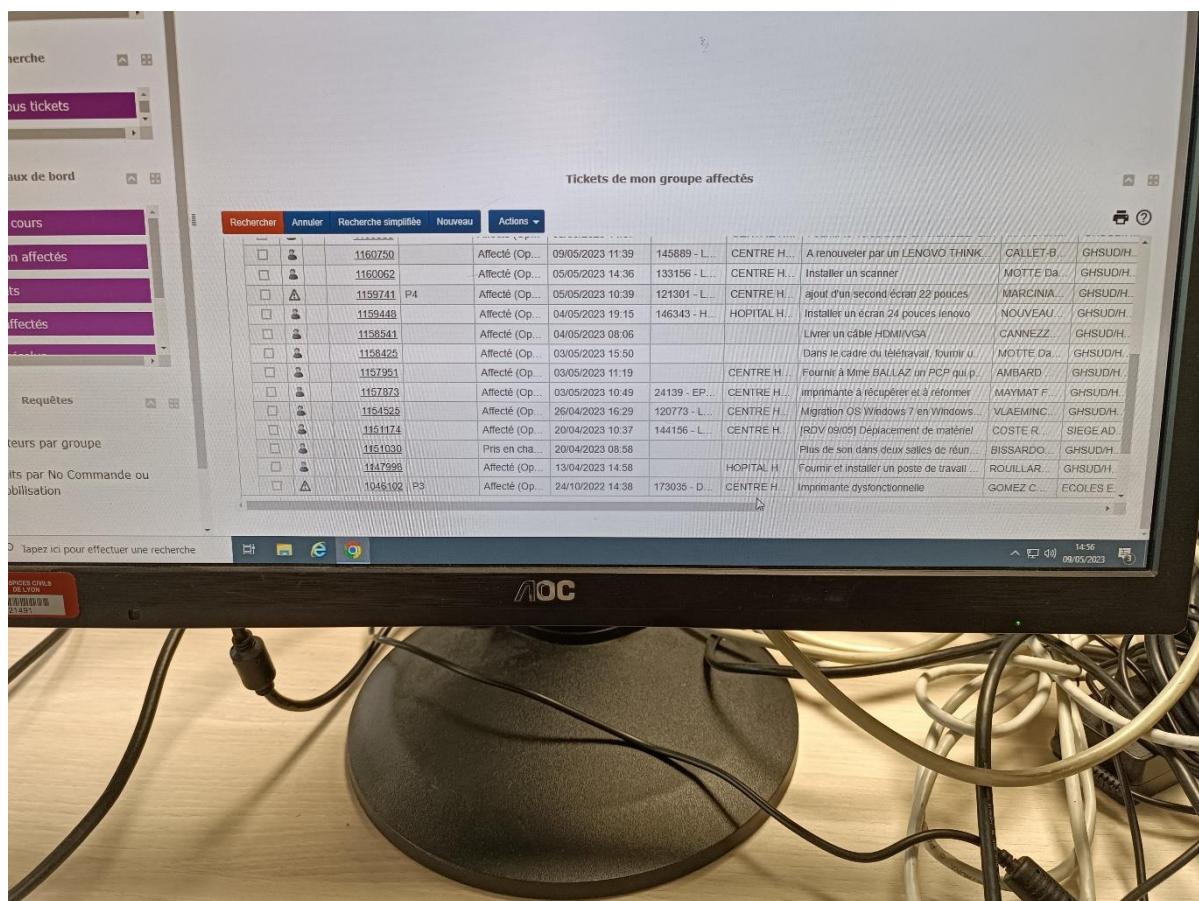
herche

ous tickets

aux de bord

cours

n affectés

ts

ffectés

Requêtes

teurs par groupe

its par No Commande ou bilisation

Tickets de mon groupe affectés

Rechercher Annuler Recherche simplifiée Nouveau Actions

| | | | | | | | | | |
|---|---|---|---|---|---|---|---|---|---|
| | | 1160750 | | Affecté (Op... | 09/05/2023 11:39 | 145889 - L... | CENTRE H... | A renouveler par un LENOVO THINK... | CALLET-B... | GHSUD/H... |
| | | 1160062 | | Affecté (Op... | 05/05/2023 14:36 | 133156 - L... | CENTRE H... | Installer un scanner | MOTTE Da... | GHSUD/H... |
| | | 1159741 | P4 | Affecté (Op... | 05/05/2023 10:39 | 121301 - L... | CENTRE H... | ajout d'un second écran 22 pouces | MARCINIA... | GHSUD/H... |
| | | 1159448 | | Affecté (Op... | 04/05/2023 19:15 | 146343 - H... | HOPITAL H... | Installer un écran 24 pouces lenovo | NOUVEAU... | GHSUD/H... |
| | | 1158541 | | Affecté (Op... | 04/05/2023 08:06 | | | Livrer un câble HDMI/VGA | CANNEZZ... | GHSUD/H... |
| | | 1158425 | | Affecté (Op... | 03/05/2023 15:50 | | | Dans le cadre du télétravail, fournir u... | MOTTE Da... | GHSUD/H... |
| | | 1157951 | | Affecté (Op... | 03/05/2023 11:19 | | CENTRE H... | Fournir à Mme BALLAZ un PCP qui p... | AMBARD... | GHSUD/H... |
| | | 1157873 | | Affecté (Op... | 03/05/2023 10:49 | 24139 - EP... | CENTRE H... | imprimante à récupérer et à réformer | MAYMAT F... | GHSUD/H... |
| | | 1154525 | | Affecté (Op... | 26/04/2023 16:29 | 120773 - L... | CENTRE H... | Migration OS Windows 7 en Windows... | VLAEMINC... | GHSUD/H... |
| | | 1151174 | | Affecté (Op... | 20/04/2023 10:37 | 144156 - L... | CENTRE H... | [RDV 09/05] Déplacement de matériel | COSTE R... | SIEGE AD... |
| | | 1151030 | | Pris en cha... | 20/04/2023 08:58 | | | Plus de son dans deux salles de réun... | BISSARDO... | GHSUD/H... |
| | | 1147998 | | Affecté (Op... | 13/04/2023 14:58 | | HOPITAL H... | Fournir et installer un poste de travail ... | ROUILLAR... | GHSUD/H... |
| | | 1046102 | P3 | Affecté (Op... | 24/10/2022 14:38 | 173035 - D... | CENTRE H... | Imprimante dysfonctionnelle | GOMEZ C... | ECOLES E... |

Tapez ici pour effectuer une recherche

14:56
09/05/2023

SPICES CIVILS DE LYON

AOC